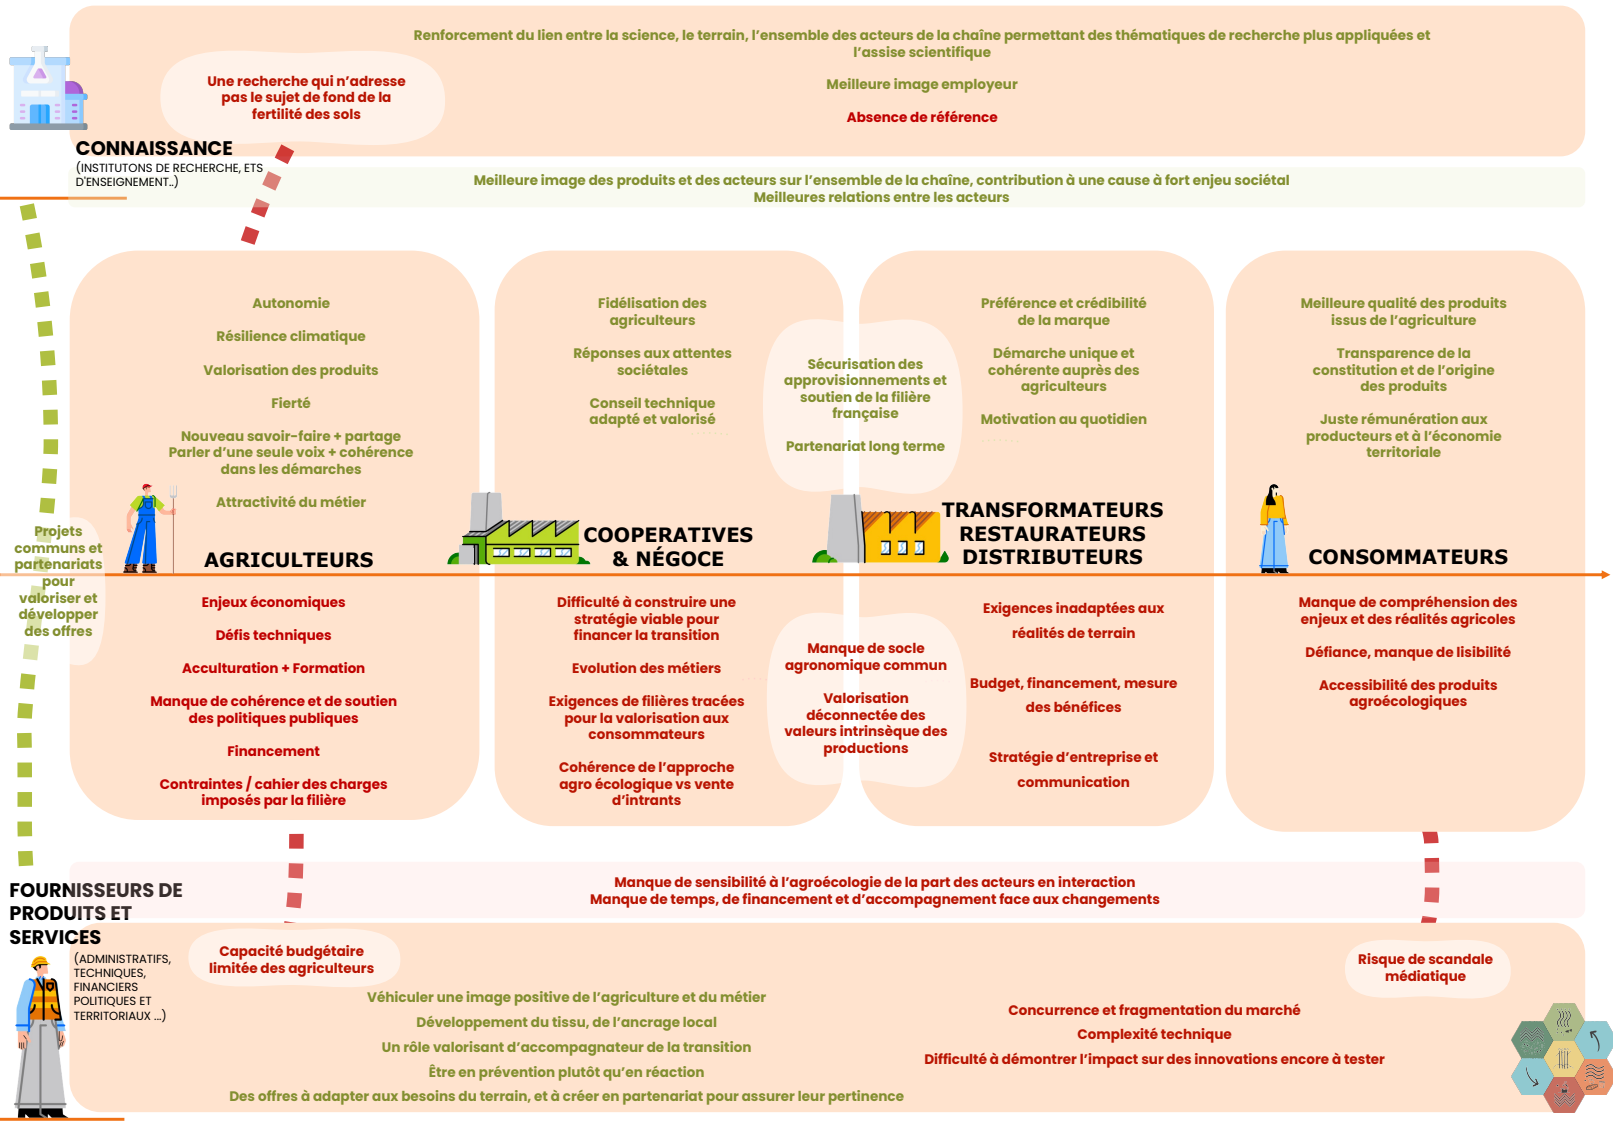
Renforcement du lien entre la science, le terrain, l'ensemble des acteurs de la chaîne permettant des thématiques de recherche plus appliquées et l'assise scientifique

Meilleure image employeur

Absence de référence

Une recherche qui n'adresse pas le sujet de fond de la fertilité des sols

CONNAISSANCE
(INSTITUTONS DE RECHERCHE, ETS D'ENSEIGNEMENT..)

Meilleure image des produits et des acteurs sur l'ensemble de la chaîne, contribution à une cause à fort enjeu sociétal
Meilleures relations entre les acteurs

Autonomie

Résilience climatique

Valorisation des produits

Fierté

Nouveau savoir-faire + partage
Parler d'une seule voix + cohérence dans les démarches

Attractivité du métier

Fidélisation des agriculteurs

Réponses aux attentes sociétales

Conseil technique adapté et valorisé

Sécurisation des approvisionnements et soutien de la filière française

Partenariat long terme

Préférence et crédibilité de la marque

Démarche unique et cohérente auprès des agriculteurs

Motivation au quotidien

Meilleure qualité des produits issus de l'agriculture

Transparence de la constitution et de l'origine des produits

Juste rémunération aux producteurs et à l'économie territoriale

Projets communs et partenariats pour valoriser et développer des offres

AGRICULTEURS

COOPERATIVES & NÉGOCE

TRANSFORMATEURS RESTAURATEURS DISTRIBUTEURS

CONSOMMATEURS

Enjeux économiques

Défis techniques

Acculturation + Formation

Manque de cohérence et de soutien des politiques publiques

Financement

Contraintes / cahier des charges imposés par la filière

Difficulté à construire une stratégie viable pour financer la transition

Evolution des métiers

Exigences de filières tracées pour la valorisation aux consommateurs

Cohérence de l'approche agro écologique vs vente d'intrants

Manque de socle agronomique commun

Valorisation déconnectée des valeurs intrinsèque des productions

Exigences inadaptées aux réalités de terrain

Budget, financement, mesure des bénéfices

Stratégie d'entreprise et communication

Manque de compréhension des enjeux et des réalités agricoles

Défiance, manque de lisibilité

Accessibilité des produits agroécologiques

FOURNISSEURS DE PRODUITS ET SERVICES
(ADMINISTRATIFS, TECHNIQUES, FINANCIERS POLITIQUES ET TERRITORIAUX ...)

Manque de sensibilité à l'agroécologie de la part des acteurs en interaction
Manque de temps, de financement et d'accompagnement face aux changements

Capacité budgétaire limitée des agriculteurs

Risque de scandale médiatique

Véhiculer une image positive de l'agriculture et du métier

Développement du tissu, de l'ancrage local

Un rôle valorisant d'accompagnateur de la transition

Être en prévention plutôt qu'en réaction

Des offres à adapter aux besoins du terrain, et à créer en partenariat pour assurer leur pertinence

Concurrence et fragmentation du marché

Complexité technique

Difficulté à démontrer l'impact sur des innovations encore à tester